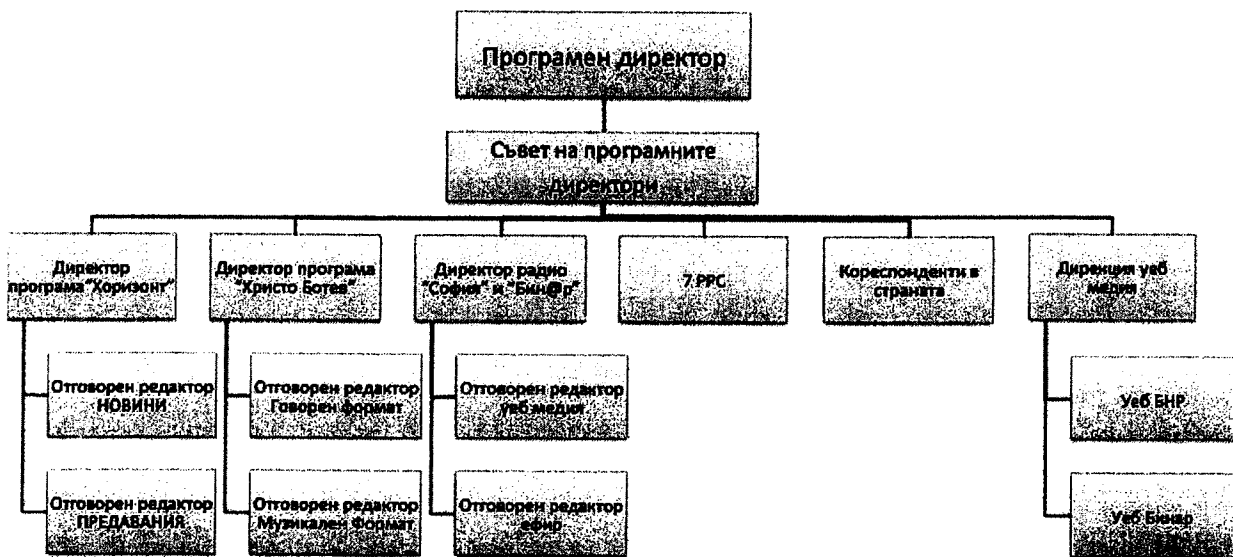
Програмен директор

Съвет на програмните директори

Директор програма "Хоризонт"

Директор програма "Христо Ботев"

Директор радио "София" и "Бин@р"

7 РРС

Кореспонденти в страната

Дирекция уеб медия

Отговорен редактор НОВИНИ

Отговорен редактор ПРЕДАВАНИЯ

Отговорен редактор Говорен формат

Отговорен редактор Музикален формат

Отговорен редактор уеб медия

Отговорен редактор ефир

Уеб БНР

Уеб Бинар